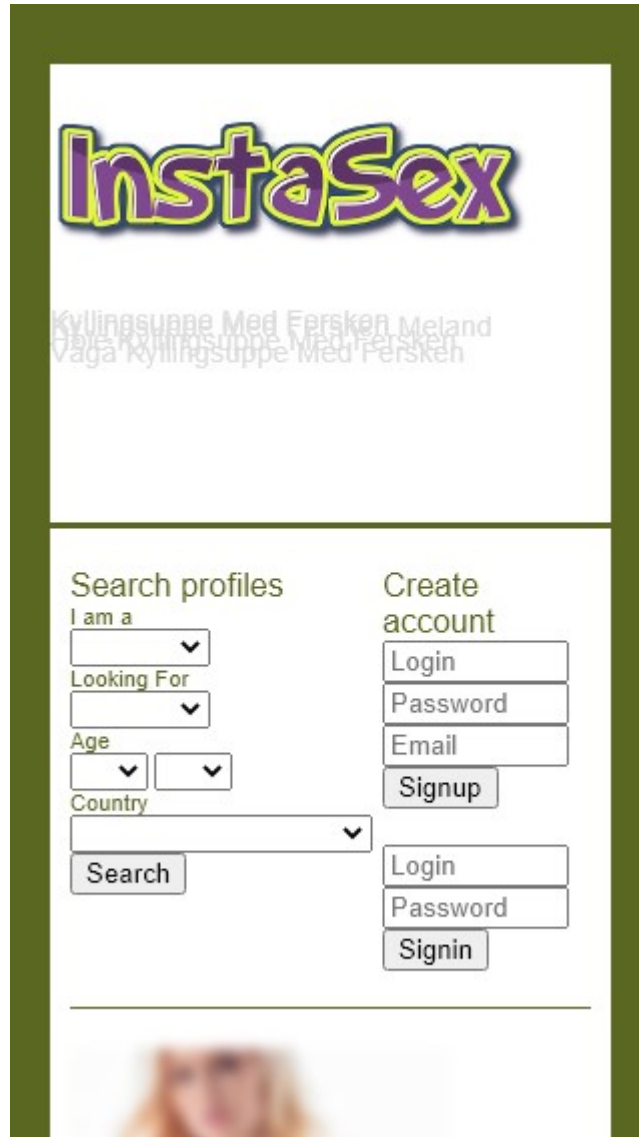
InstaSex

Kyllingsuppe Med Fersken Meland
Hole Kyllingsuppe Med Fersken
Vaga Kyllingsuppe Med Fersken

Search profiles
I am a
Looking For
Age
Country
Search

Create account
Login
Password
Email
Signup

Login
Password
Signin